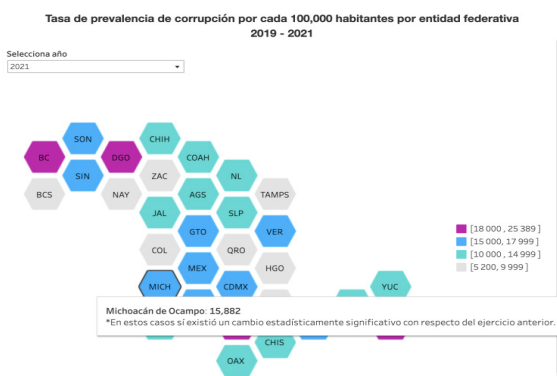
Tasa de prevalencia de corrupción por cada 100,000 habitantes por entidad federativa
2019 - 2021

Selecciona año
2021

SON
CHIH
BC
DGO
COAH
SIN
ZAC
NL
BCS
NAY
AGS
TAMPS
JAL
SLP
GTO
VER
COL
QRO
MEX
HGO
YUC
MICH
CDMX
CHIS
OAX

[18 000 , 25 389 ]
[15 000 , 17 999 ]
[10 000 , 14 999 ]
[5 200, 9 999 ]

Michoacán de Ocampo: 15,882
*En estos casos sí existió un cambio estadísticamente significativo con respecto del ejercicio anterior.